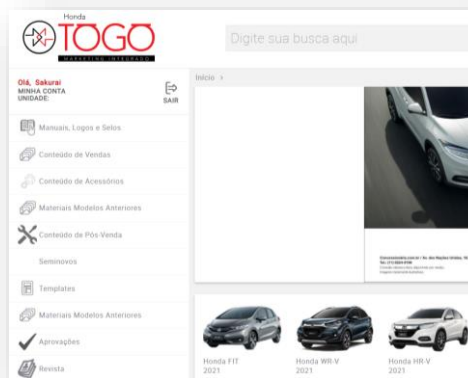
Honda
TOGO
MARKETING INTEGRADO

Digite sua busca aqui

Olá, Sakurai
MINHA CONTA
UNIDADE:

SAIR

Início >

Manuais, Logos e Selos
Conteúdo de Vendas
Conteúdo de Acessórios
Materiais Modelos Anteriores
Conteúdo de Pós-Venda
Seminovos
Templates
Materiais Modelos Anteriores
Aprovações
Revista

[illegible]

Honda FIT
2021

Honda WR-V
2021

Honda HR-V
2021